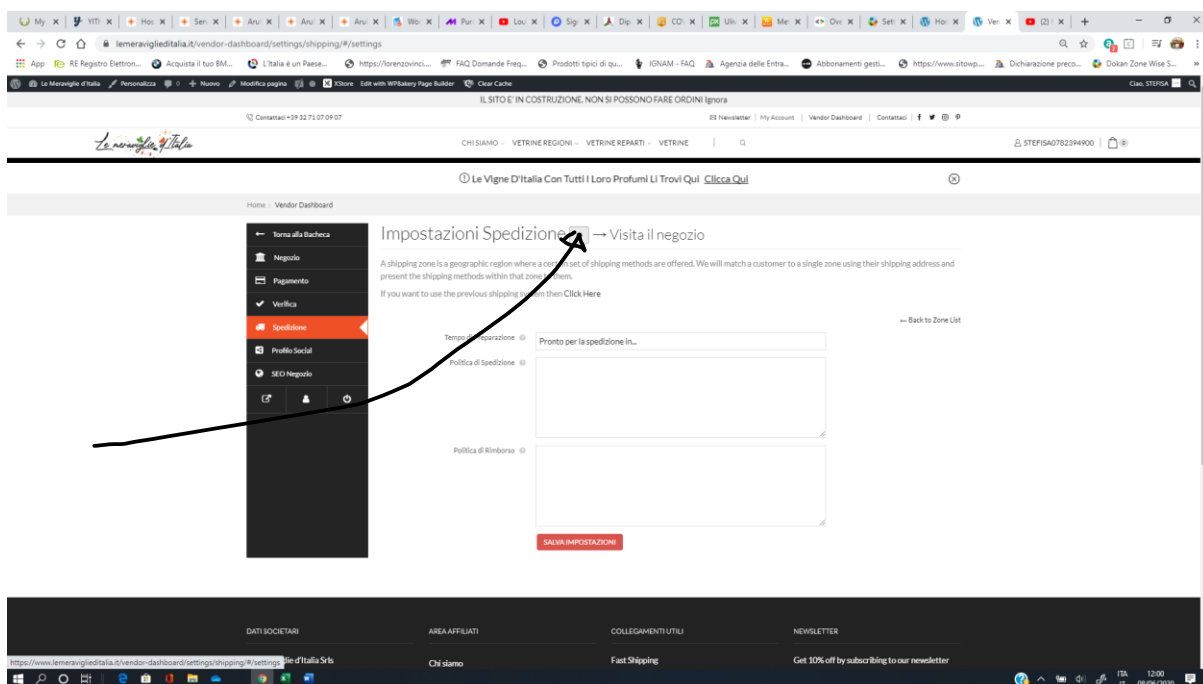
My | YITI | Ho | Ser | Aru | Aru | Aru | Wo | Pur | Lou | Sig | Dip | CO | Ulti | Me | Ove | Set | Ho | Ver | (2)

lemeraviglieditalia.it/vendor-dashboard/settings/shipping/#/settings

App | RE Registro Elettron... | Acquista il tuo BM... | L'Italia è un Paese... | https://lorenzovinci... | FAQ Domande Freq... | Prodotti tipici di qu... | IGNAM - FAQ | Agenzia delle Entra... | Abbonamenti gesti... | https://www.sitowp... | Dichiarazione preco... | Dokan Zone Wise S...

Le Meraviglie d'Italia | Personalizza | 0 | Nuovo | Modifica pagina | XStore | Edit with WPBakery Page Builder | Clear Cache | Ciao, STEFISA

IL SITO E' IN COSTRUZIONE. NON SI POSSONO FARE ORDINI Ignora

Contattaci +39 32 71 07 09 07 | Newsletter | My Account | Vendor Dashboard | Contattaci

Le meraviglie d'Italia

CHI SIAMO | VETRINE REGIONI | VETRINE REPARTI | VETRINE | STEFISA0782394900 | 0

Le Vigne D'Italia Con Tutti I Loro Profumi Li Trovi Qui Clicca Qui

Home › Vendor Dashboard

Torna alla Bacheca
Negozio
Pagamento
Verifica
Spedizione
Profilo Social
SEO Negozio

Impostazioni Spedizione → Visita il negozio

A shipping zone is a geographic region where a certain set of shipping methods are offered. We will match a customer to a single zone using their shipping address and present the shipping methods within that zone to them.

If you want to use the previous shipping system then Click Here

← Back to Zone List

Tempo di Preparazione | Pronto per la spedizione in...

Politica di Spedizione

Politica di Rimborso

SALVA IMPOSTAZIONI

DATI SOCIETARI | AREA AFFILIATI | COLLEGAMENTI UTILI | NEWSLETTER

https://www.lemeraviglieditalia.it/vendor-dashboard/settings/shipping/#/settings | ...lie d'Italia Srls | Chi siamo | Fast Shipping | Get 10% off by subscribing to our newsletter

ITA IT | 12:00 | 08/06/2020